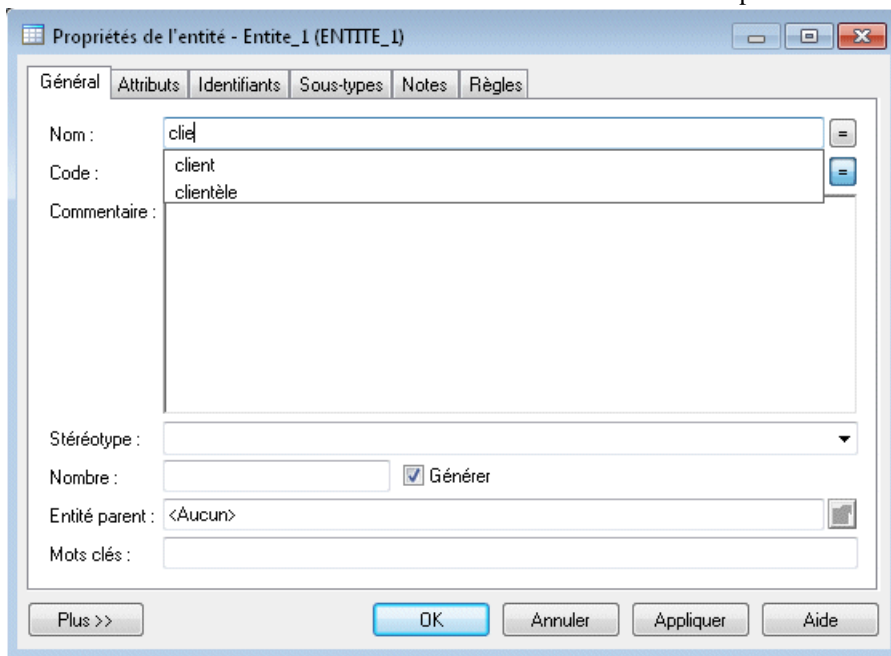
Propriétés de l'entité - Entite_1 (ENTITE_1)

Général | Attributs | Identifiants | Sous-types | Notes | Règles

Nom : clie
client
clientèle

Code :

Commentaire :

Stéréotype :

Nombre :

Générer

Entité parent : <Aucun>

Mots clés :

Plus >>

OK

Annuler

Appliquer

Aide